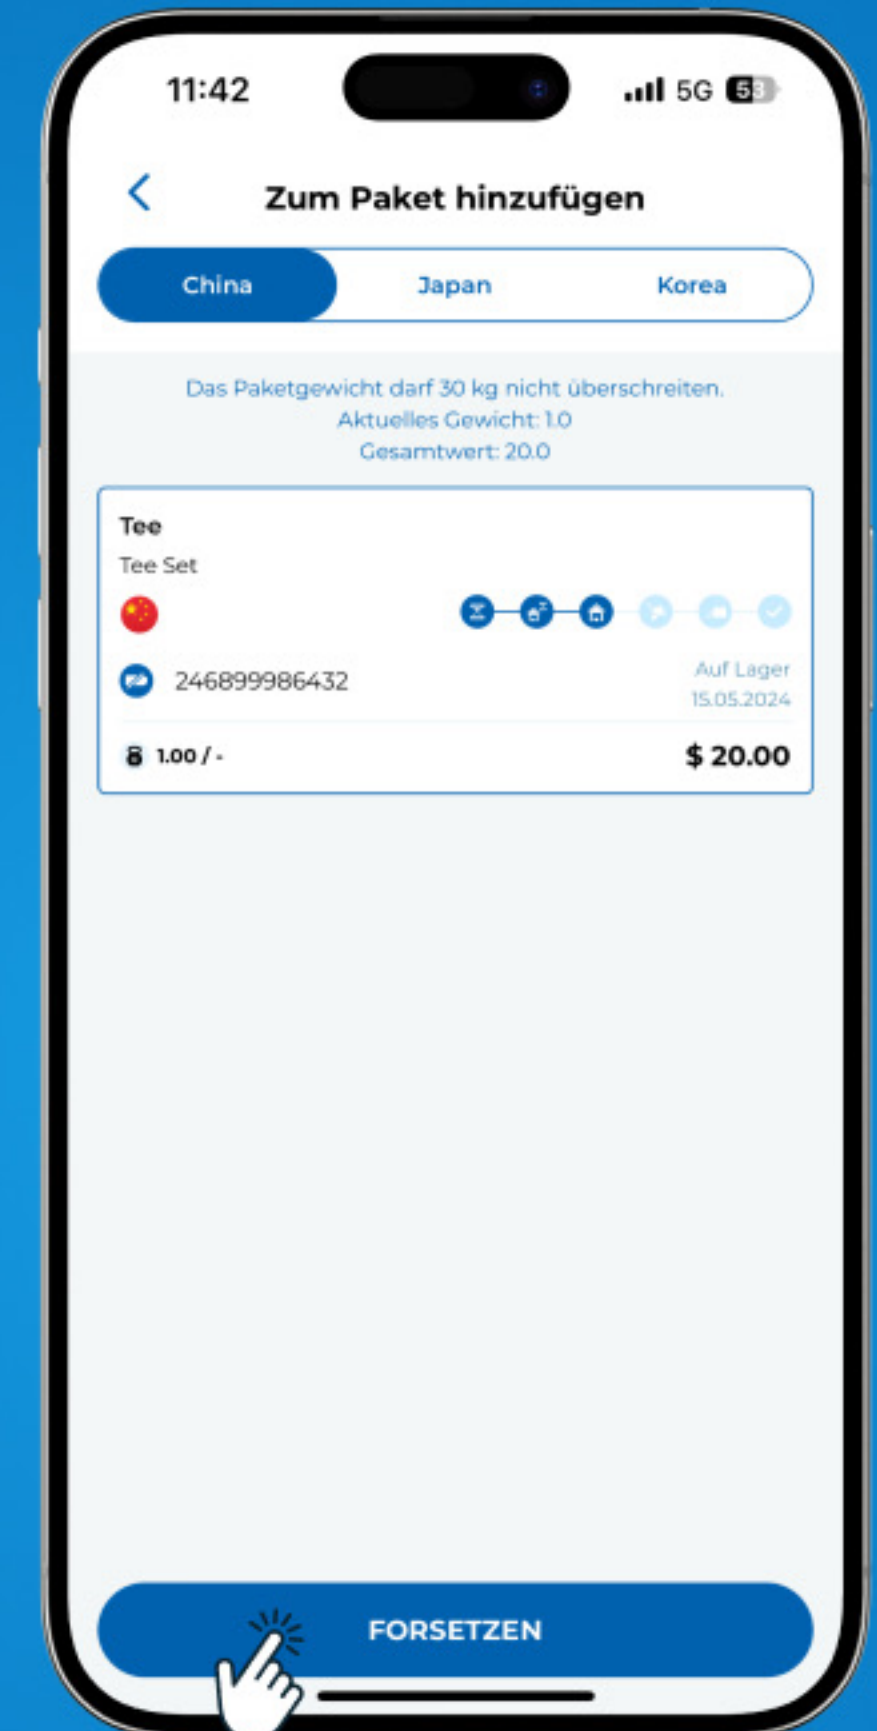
11:42 5G 53

Zum Paket hinzufügen

China
Japan
Korea

Das Paketgewicht darf 30 kg nicht überschreiten.
Aktuelles Gewicht: 1.0
Gesamtwert: 20.0

Tee
Tee Set

246899986432
Auf Lager
15.05.2024

1.00 / -
$ 20.00

FORSETZEN